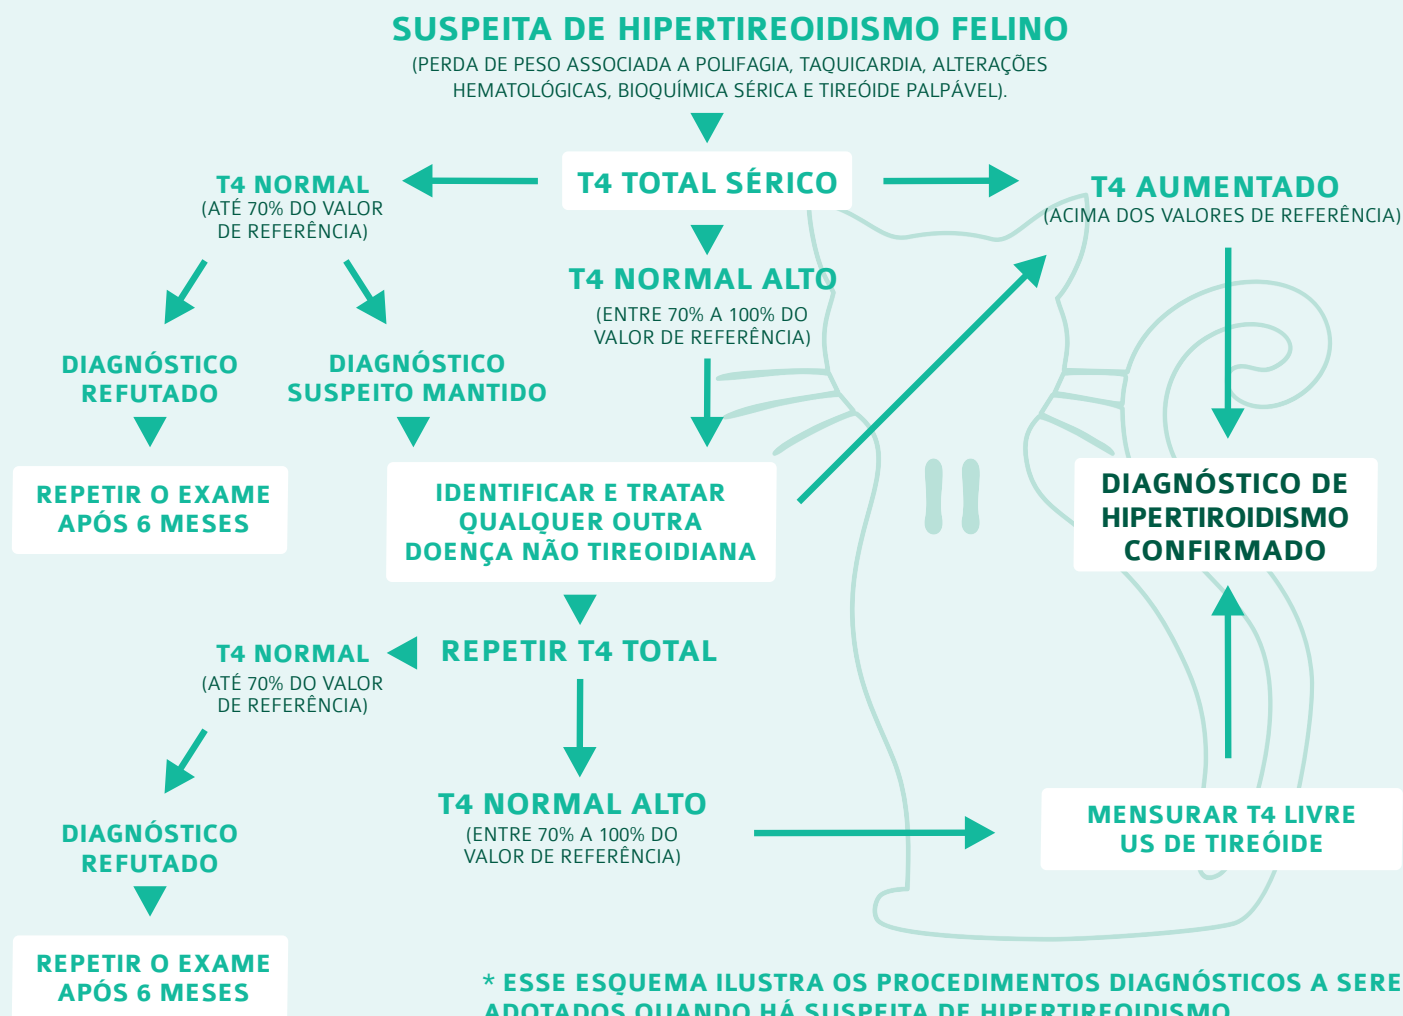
SUSPEITA DE HIPERTIREOIDISMO FELINO
(PERDA DE PESO ASSOCIADA A POLIFAGIA, TAQUICARDIA, ALTERAÇÕES HEMATOLÓGICAS, BIOQUÍMICA SÉRICA E TIREÓIDE PALPÁVEL).

T4 TOTAL SÉRICO

T4 NORMAL
(ATÉ 70% DO VALOR DE REFERÊNCIA)

T4 AUMENTADO
(ACIMA DOS VALORES DE REFERÊNCIA)

T4 NORMAL ALTO
(ENTRE 70% A 100% DO VALOR DE REFERÊNCIA)

DIAGNÓSTICO REFUTADO

DIAGNÓSTICO SUSPEITO MANTIDO

REPETIR O EXAME APÓS 6 MESES

IDENTIFICAR E TRATAR QUALQUER OUTRA DOENÇA NÃO TIREOIDIANA

DIAGNÓSTICO DE HIPERTIROIDISMO CONFIRMADO

T4 NORMAL
(ATÉ 70% DO VALOR DE REFERÊNCIA)

REPETIR T4 TOTAL

DIAGNÓSTICO REFUTADO

T4 NORMAL ALTO
(ENTRE 70% A 100% DO VALOR DE REFERÊNCIA)

MENSURAR T4 LIVRE
US DE TIREÓIDE

REPETIR O EXAME APÓS 6 MESES

* ESSE ESQUEMA ILUSTRA OS PROCEDIMENTOS DIAGNÓSTICOS A SERE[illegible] ADOTADOS QUANDO HÁ SUSPEITA DE HIPERTIREOIDISMO